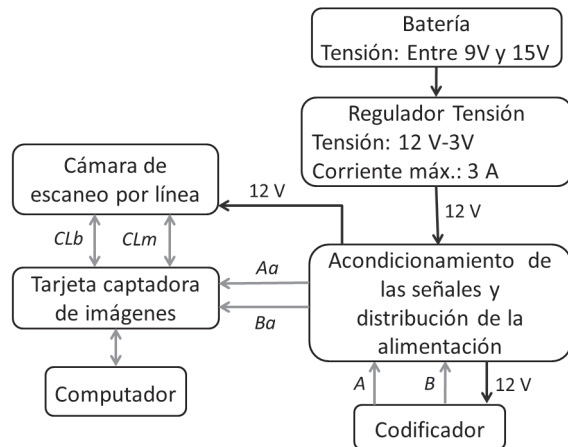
Batería
Tensión: Entre 9V y 15V

Regulador Tensión
Tensión: 12 V-3V
Corriente máx.: 3 A

Cámara de escaneo por línea

12 V

12 V

CLb

CLm

Tarjeta captadora de imágenes

Aa

Ba

Acondicionamiento de las señales y distribución de la alimentación

Computador

A

B

12 V

Codificador